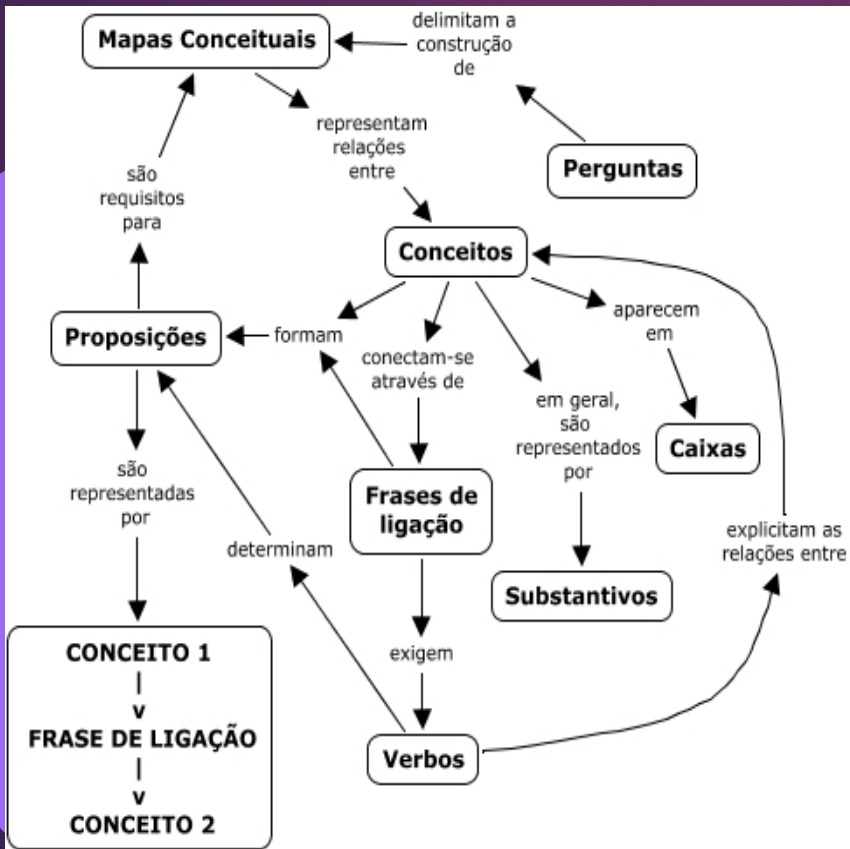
Mapas Conceituais

delimitam a construção de

Perguntas

representam relações entre

são requisitos para

Conceitos

Proposições

formam

conectam-se através de

aparecem em

Caixas

em geral, são representados por

são representadas por

Frases de ligação

determinam

explicitam as relações entre

Substantivos

exigem

CONCEITO 1
|
v
FRASE DE LIGAÇÃO
|
v
CONCEITO 2

Verbos